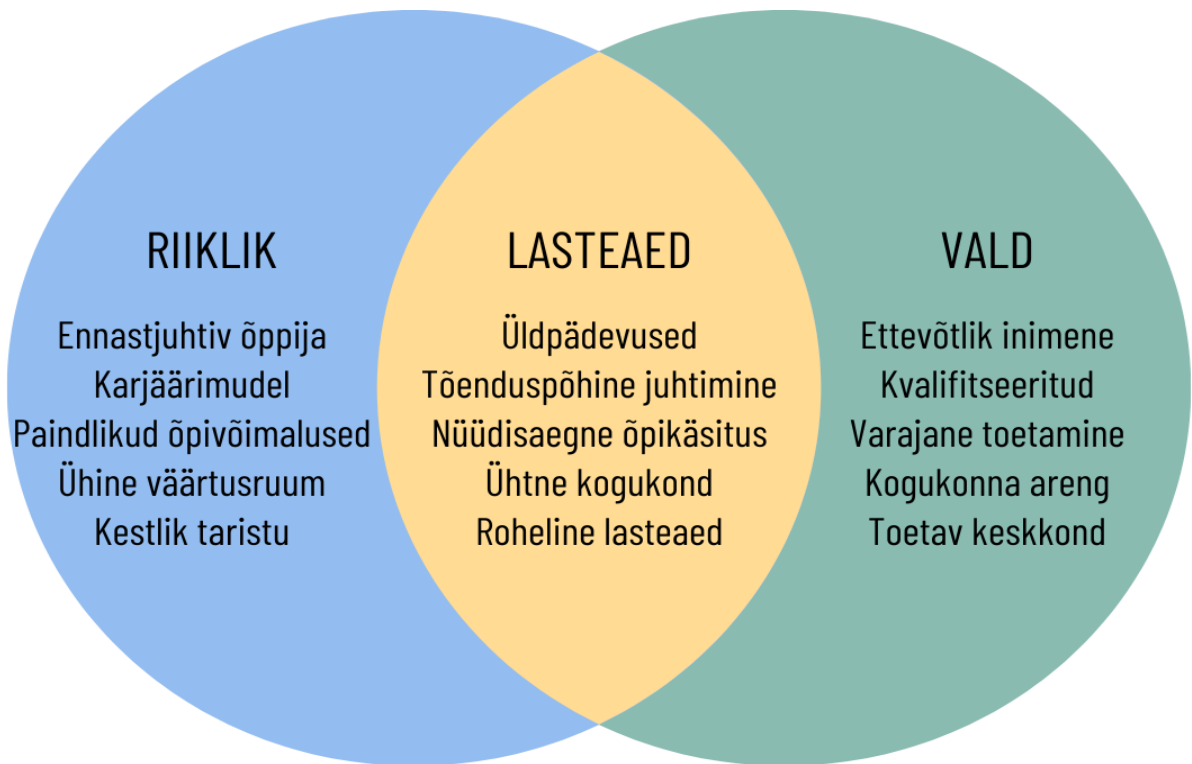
RIIKLIK

Ennastjuhtiv õppija
Karjäärimudel
Paindlikud õpivõimalused
Ühine väärtusruum
Kestlik taristu

LASTEAED

Üldpädevused
Tõenduspõhine juhtimine
Nüüdisaegne õpikäsitus
Ühtne kogukond
Roheline lasteaed

VALD

Ettevõtlik inimene
Kvalifitseeritud
Varajane toetamine
Kogukonna areng
Toetav keskkond